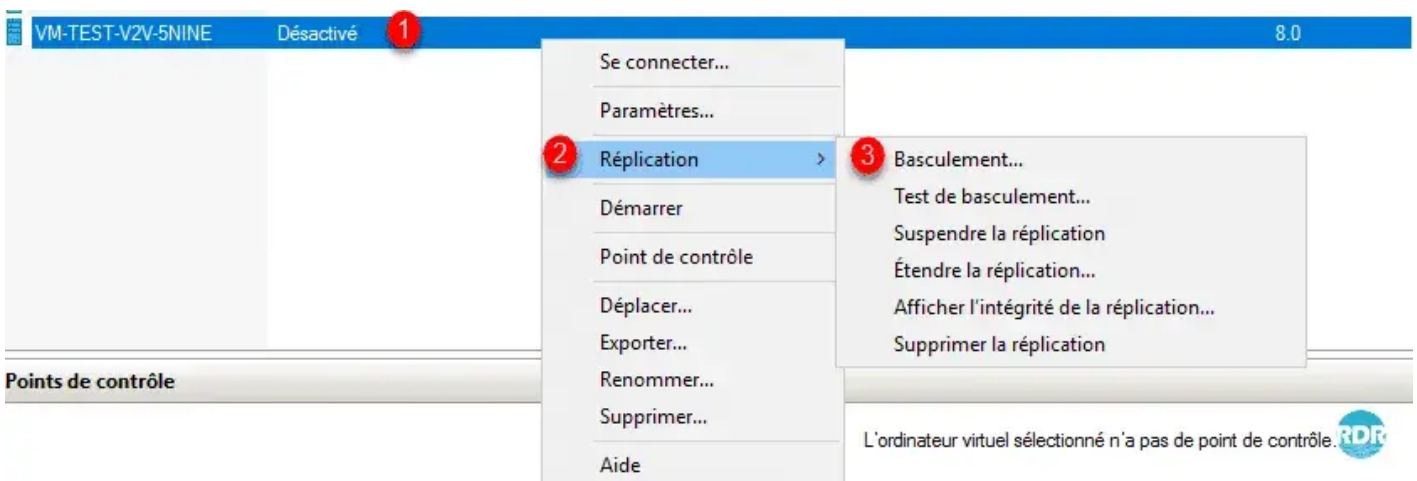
VM-TEST-V2V-5NINE Désactivé 1 8.0

Se connecter...

Paramètres...

2 Réplication

Démarrer

Point de contrôle

Déplacer...

Exporter...

Renommer...

Supprimer...

Aide

3 Basculement...

Test de basculement...

Suspendre la réplication

Étendre la réplication...

Afficher l'intégrité de la réplication...

Supprimer la réplication

Points de contrôle

L'ordinateur virtuel sélectionné n'a pas de point de contrôle.

RDR